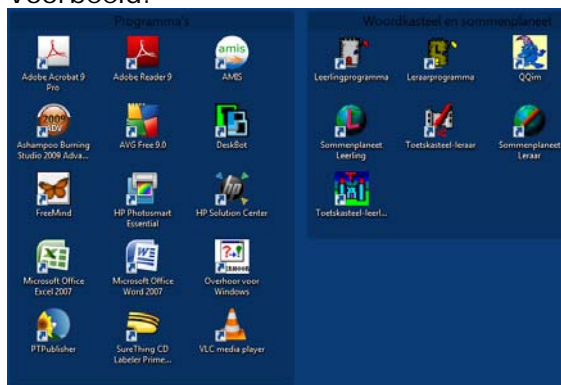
Voorbeeld:

Programma's

Adobe Acrobat 9 Pro

Adobe Reader 9

AMIS

Ashampoo Burning Studio 2009 Adva...

AVG Free 9.0

DeskBot

FreeMind

HP Photosmart Essential

HP Solution Center

Microsoft Office Excel 2007

Microsoft Office Word 2007

Overhoor voor Windows

PTPublisher

SureThing CD Labeler Prime...

VLC media player

Woordkasteel en sommenplaneet

Leerlingprogramma

Leraarprogramma

QQim

Sommenplaneet Leerling

Toetskasteel-leraar

Sommenplaneet Leraar

Toetskasteel-leerl...